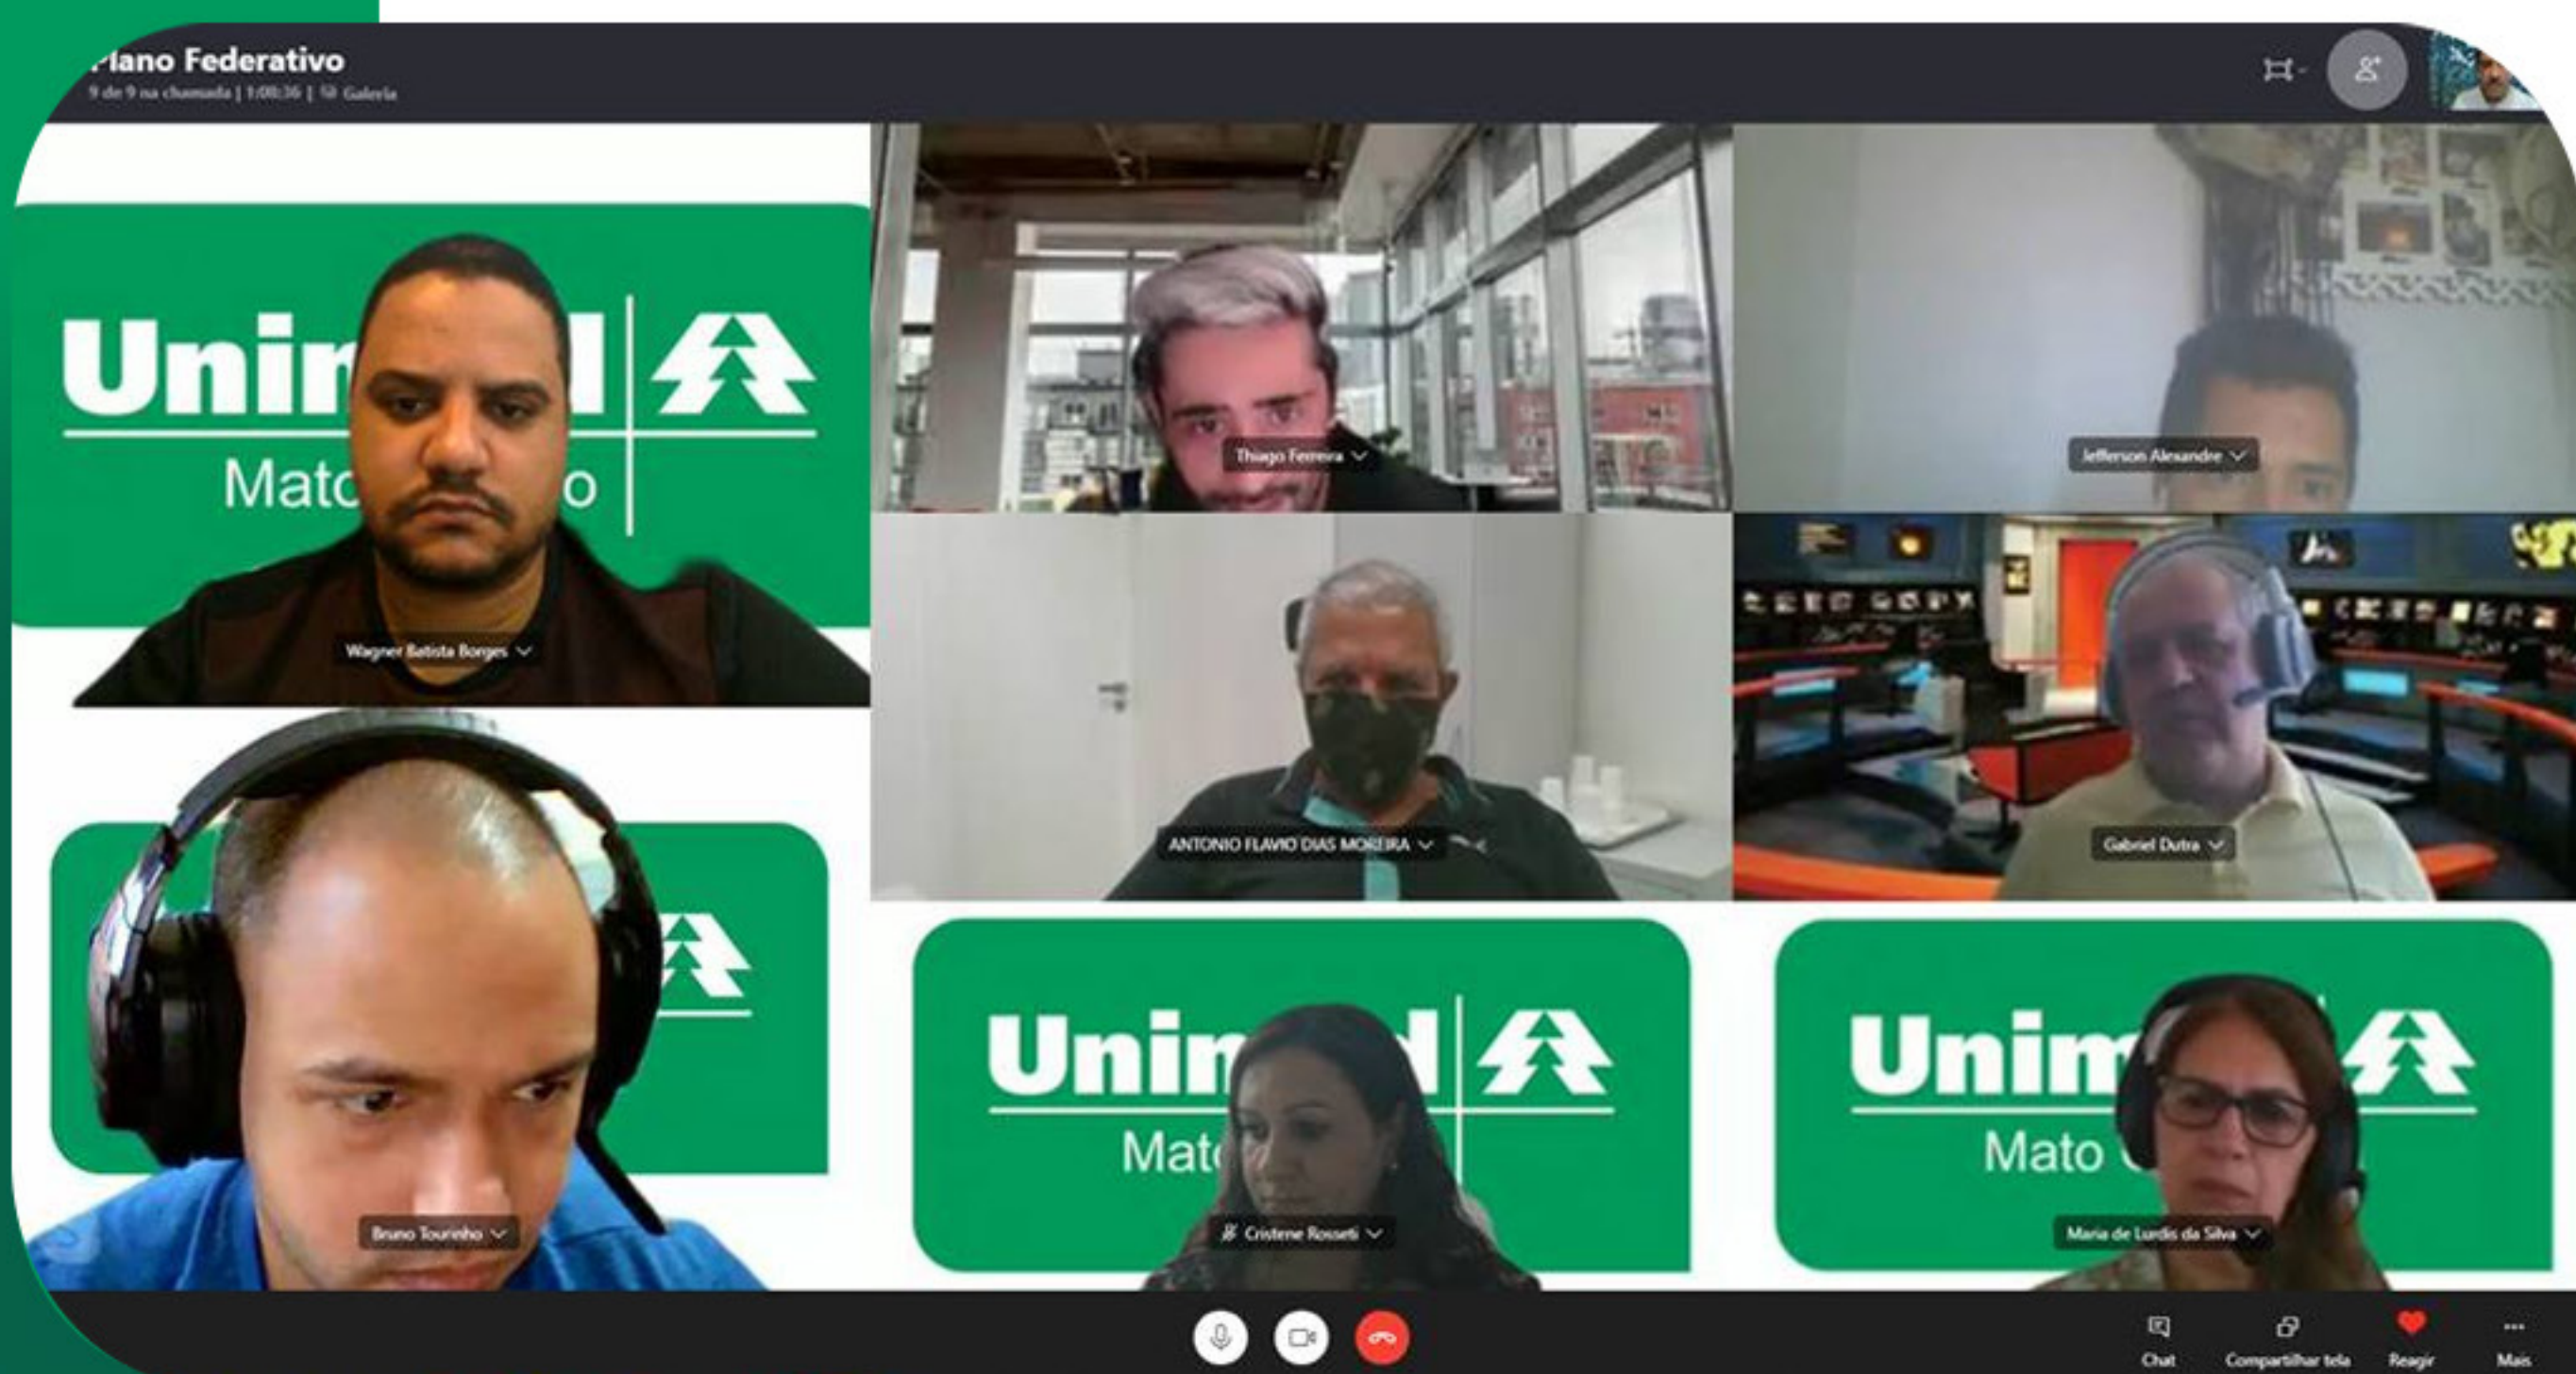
Plano Federativo
9 de 9 na chamada | 1:08:36 | Galeria

Unim l
Mato o
Wagner Batista Borges

Thiago Ferreira

Jefferson Alexandre

ANTONIO FLAVIO DIAS MOREIRA

Gabriel Dutra

Bruno Tourinho

Unim l
Mat
Cristene Rosseti

Unim
Mato
Maria de Lurdis da Silva

Chat
Compartilhar tela
Reagir
Mais